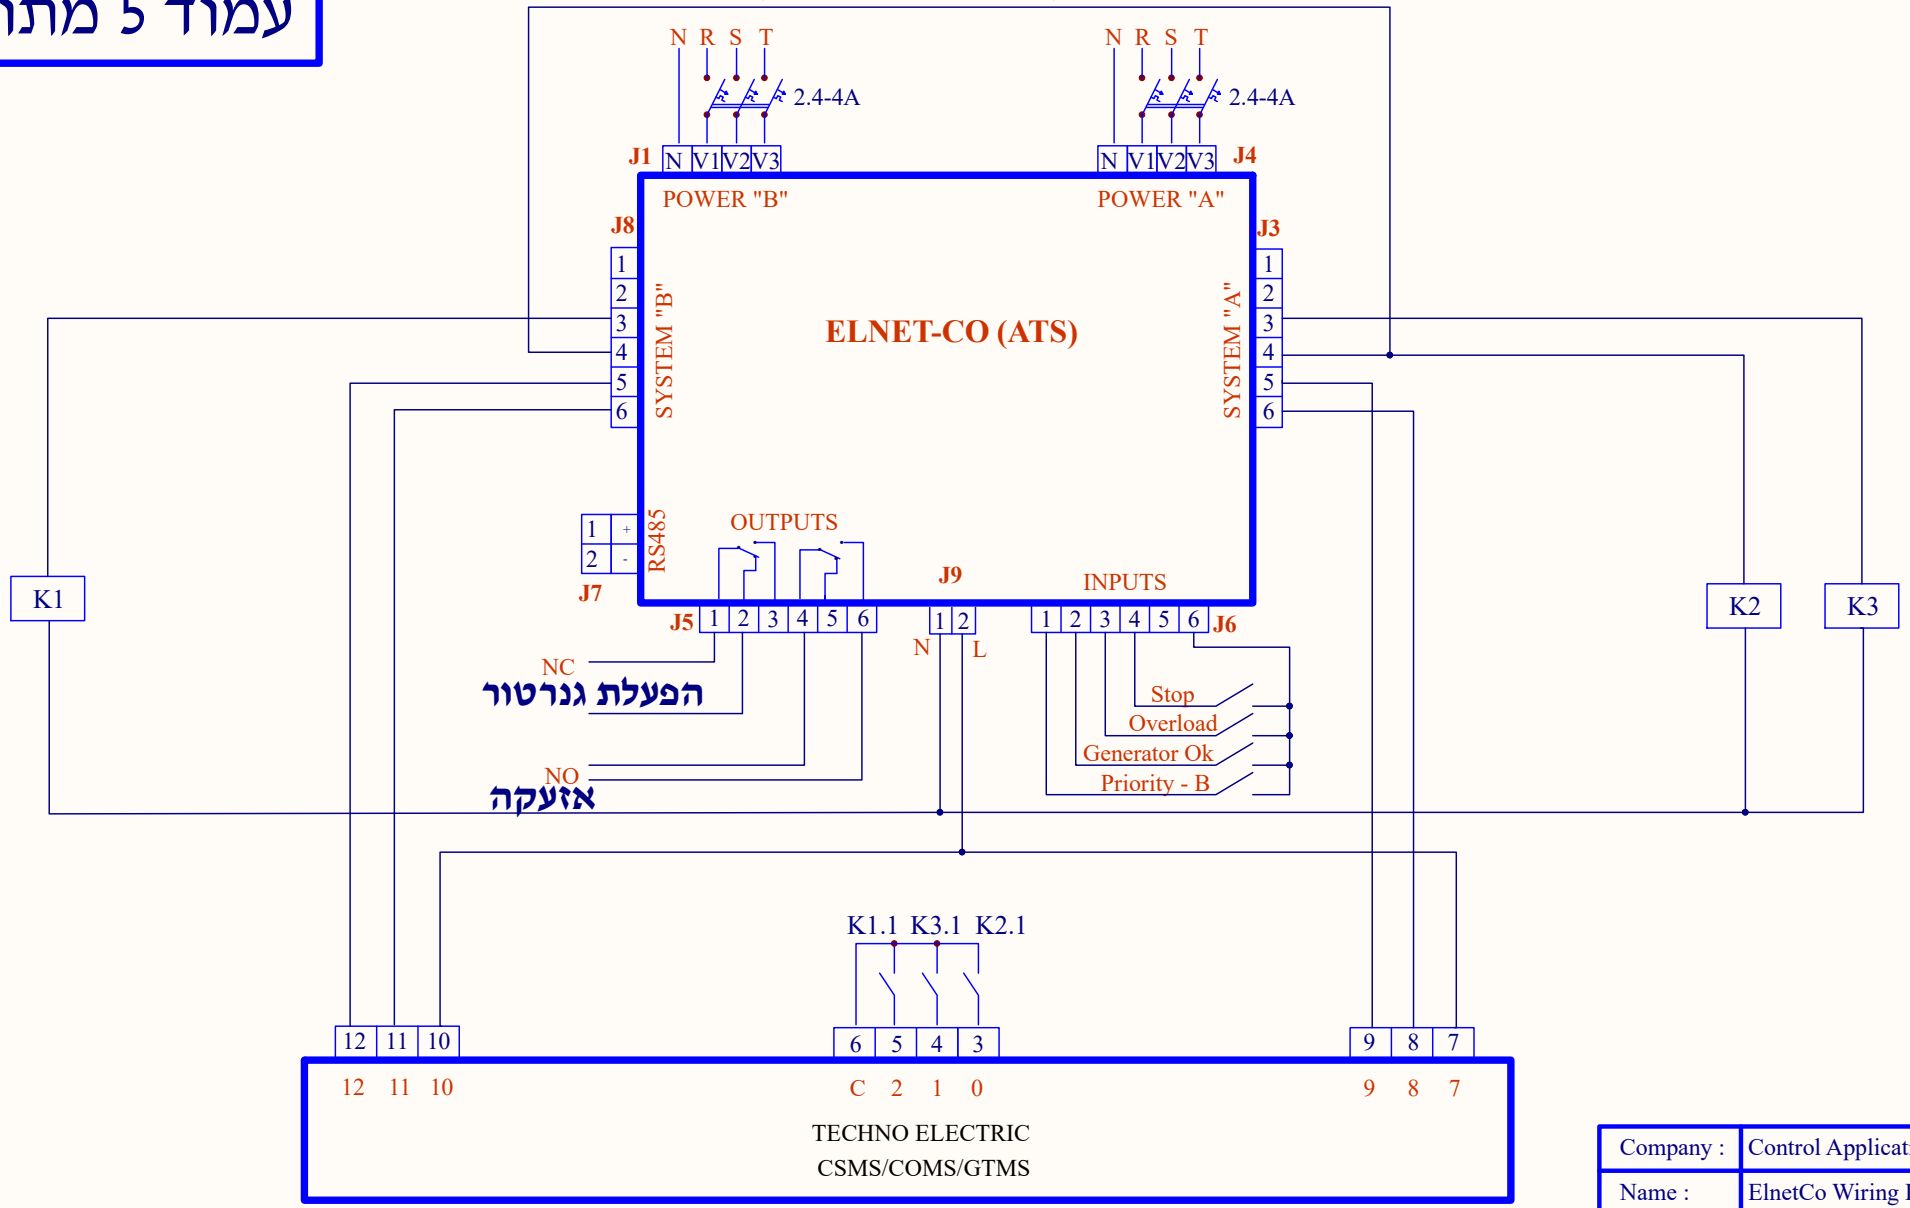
עמוד 5 מתו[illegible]

N R S T
2.4-4A
J1 N V1 V2 V3
POWER "B"

N R S T
2.4-4A
N V1 V2 V3 J4
POWER "A"

J8
1
2
3
4
5
6
SYSTEM "B"

ELNET-CO (ATS)

J3
1
2
3
4
5
6
SYSTEM "A"

1 +
2 -
RS485
J7

OUTPUTS
J9
INPUTS

J5 1 2 3 4 5 6
1 2
N L
1 2 3 4 5 6 J6

K1
K2
K3

NC
הפעלת גנרטור

NO
אזעקה

Stop
Overload
Generator Ok
Priority - B

K1.1 K3.1 K2.1

12 11 10
6 5 4 3
9 8 7

12 11 10
C 2 1 0
9 8 7

TECHNO ELECTRIC
CSMS/COMS/GTMS

| Company : | Control Applicat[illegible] |
|---|---|
| Name : | ElnetCo Wiring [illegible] |